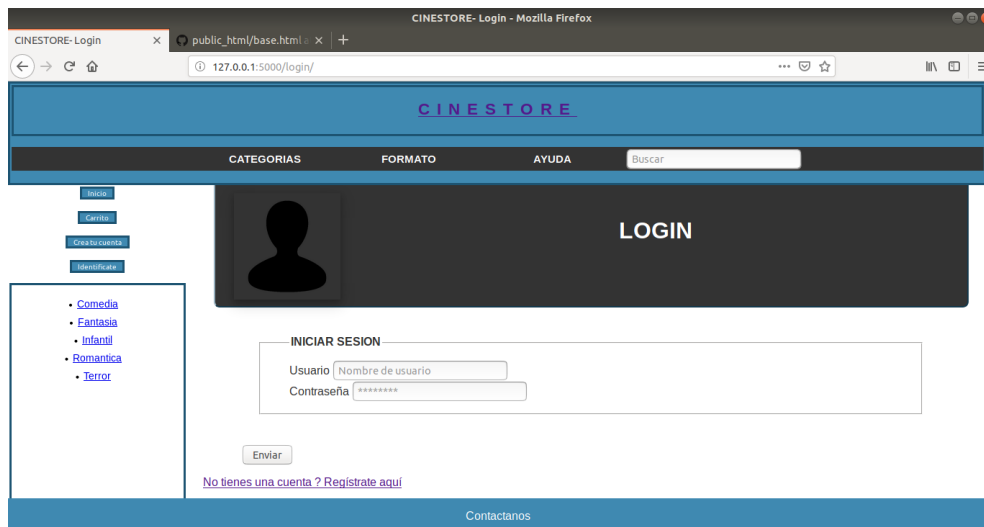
CINESTORE- Login - Mozilla Firefox

CINESTORE- Login ×
public_html/base.html ×
+

127.0.0.1:5000/login/

CINESTORE

CATEGORIAS
FORMATO
AYUDA
Buscar

Inicio
Carrito
Crea tu cuenta
Identificate

- Comedia
- Fantasia
- Infantil
- Romantica
- Terror

LOGIN

INICIAR SESION
Usuario Nombre de usuario
Contraseña ********

Enviar

No tienes una cuenta ? Registrate aquí

Contactanos